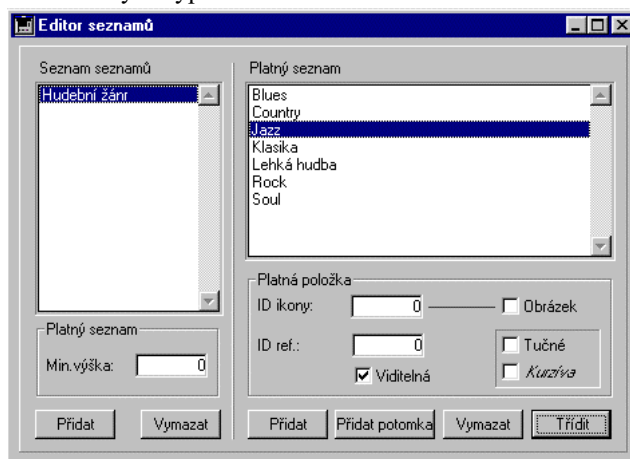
Editor seznamů

Seznam seznamů

Hudební žánr

Platný seznam

Min.výška: 0

Přidat

Vymazat

Platný seznam

Blues
Country
Jazz
Klasika
Lehká hudba
Rock
Soul

Platná položka

ID ikony: 0

Obrázek

ID ref.: 0

Tučné

Kurzíva

Viditelná

Přidat

Přidat potomka

Vymazat

Třídit